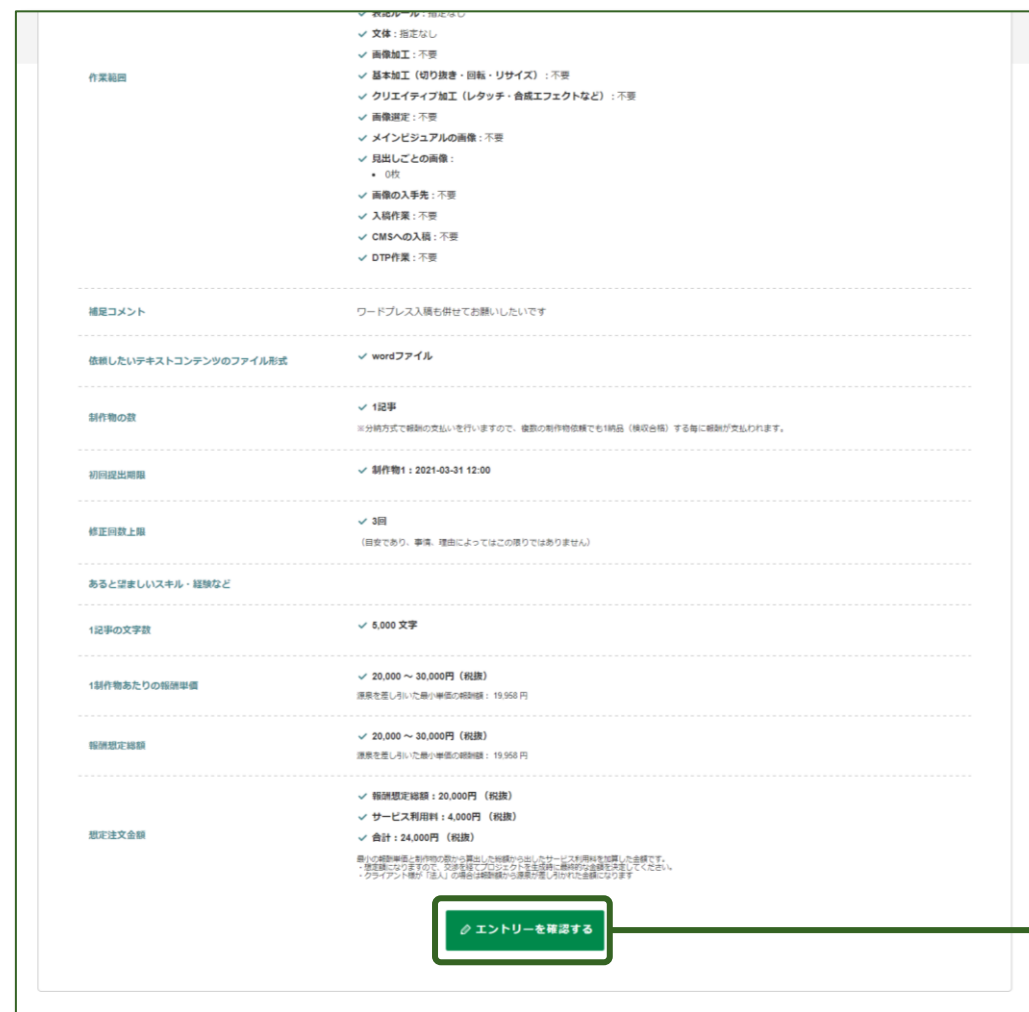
✓ 表記ルール：指定なし
✓ 文体：指定なし
✓ 画像加工：不要
✓ 基本加工（切り抜き・回転・リサイズ）：不要
✓ クリエイティブ加工（レタッチ・合成エフェクトなど）：不要
✓ 画像選定：不要
✓ メインビジュアルの画像：不要
✓ 見出しごとの画像：
• 0枚
✓ 画像の入手先：不要
✓ 入稿作業：不要
✓ CMSへの入稿：不要
✓ DTP作業：不要

作業範囲

補足コメント
ワードプレス入稿も併せてお願いしたいです

依頼したいテキストコンテンツのファイル形式
✓ wordファイル

制作物の数
✓ 1記事
※分納方式で報酬の支払いを行いますので、複数の制作物依頼でも1納品（検収合格）する毎に報酬が支払われます。

初回提出期限
✓ 制作物1：2021-03-31 12:00

修正回数上限
✓ 3回
（目安であり、事情、理由によってはこの限りではありません）

あると望ましいスキル・経験など

1記事の文字数
✓ 5,000 文字

1制作物あたりの報酬単価
✓ 20,000 ～ 30,000円（税抜）
源泉を差し引いた最小単価の報酬額：19,958 円

報酬想定総額
✓ 20,000 ～ 30,000円（税抜）
源泉を差し引いた最小単価の報酬額：19,958 円

想定注文金額
✓ 報酬想定総額：20,000円（税抜）
✓ サービス利用料：4,000円（税抜）
✓ 合計：24,000円（税抜）
最小の報酬単価と制作物の数から算出した総額から出したサービス利用料を加算した金額です。
・提案額になりますので、交渉を経てプロジェクトを生成時に最終的な金額を決定してください。
・クライアント様が「法人」の場合は報酬額から源泉が差し引かれた金額になります

エントリーを確認する